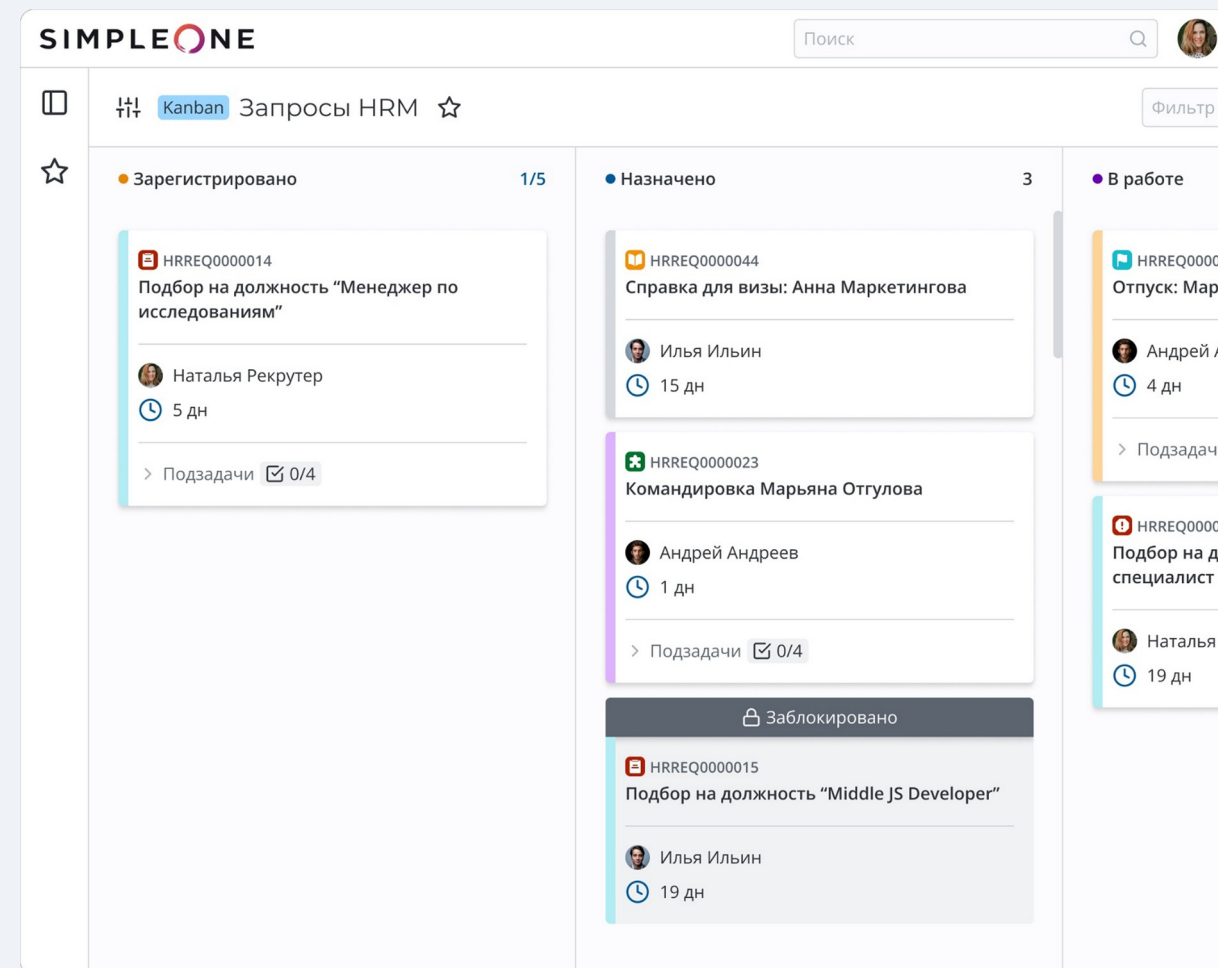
SIMPLEONE

Поиск

Kanban Запросы HRM

Фильтр

Зарегистрировано 1/5

HRREQ0000014
Подбор на должность “Менеджер по исследованиям”

Наталья Рекрутер
5 дн

Подзадачи 0/4

Назначено 3

HRREQ0000044
Справка для визы: Анна Маркетингова

Илья Ильин
15 дн

HRREQ0000023
Командировка Марьяна Отгулова

Андрей Андреев
1 дн

Подзадачи 0/4

Заблокировано

HRREQ0000015
Подбор на должность “Middle JS Developer”

Илья Ильин
19 дн

В работе

HRREQ0000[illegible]
Отпуск: Мар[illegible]

Андрей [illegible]
4 дн

Подзадач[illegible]

HRREQ0000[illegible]
Подбор на д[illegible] специалист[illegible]

Наталья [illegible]
19 дн